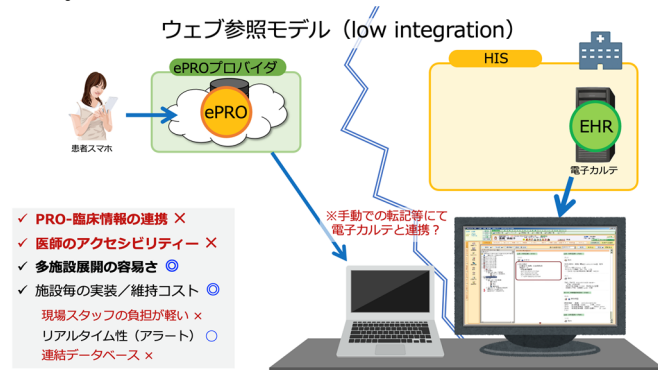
ウェブ参照モデル（low integration）

ePROプロバイダ

ePRO

患者スマホ

HIS

EHR

電子カルテ

※手動での転記等にて電子カルテと連携？

✓ PRO-臨床情報の連携 ×
✓ 医師のアクセシビリティー ×
✓ 多施設展開の容易さ ◎
✓ 施設毎の実装／維持コスト ◎
現場スタッフの負担が軽い ×
リアルタイム性（アラート） ○
連結データベース ×